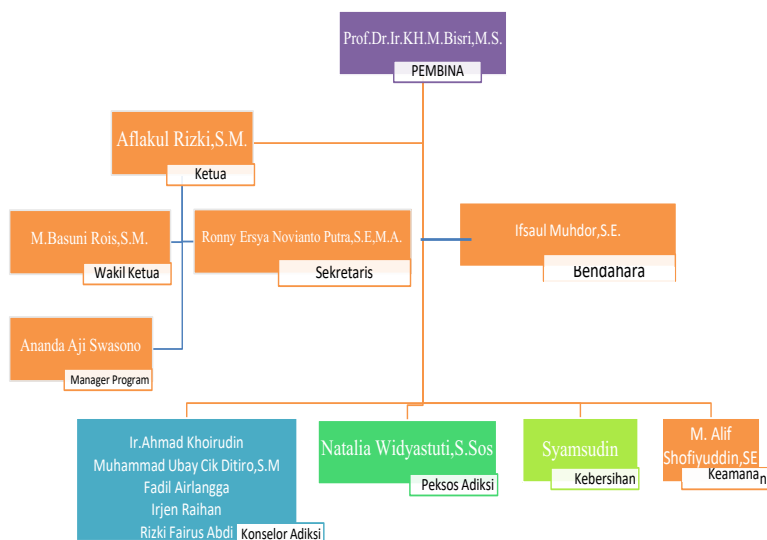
Prof.Dr.Ir.KH.M.Bisri,M.S.
PEMBINA

Aflakul Rizki,S.M.
Ketua

M.Basuni Rois,S.M.
Wakil Ketua

Ronny Ersya Novianto Putra,S.E,M.A.
Sekretaris

Ifsaul Muhdor,S.E.
Bendahara

Ananda Aji Swasono
Manager Program

Ir.Ahmad Khoirudin
Muhammad Ubay Cik Ditiro,S.M
Fadil Airlangga
Irjen Raihan
Rizki Fairus Abdi
Konselor Adiksi

Natalia Widyastuti,S.Sos
Peksos Adiksi

Syamsudin
Kebersihan

M. Alif Shofiyuddin,SE
Keamanan